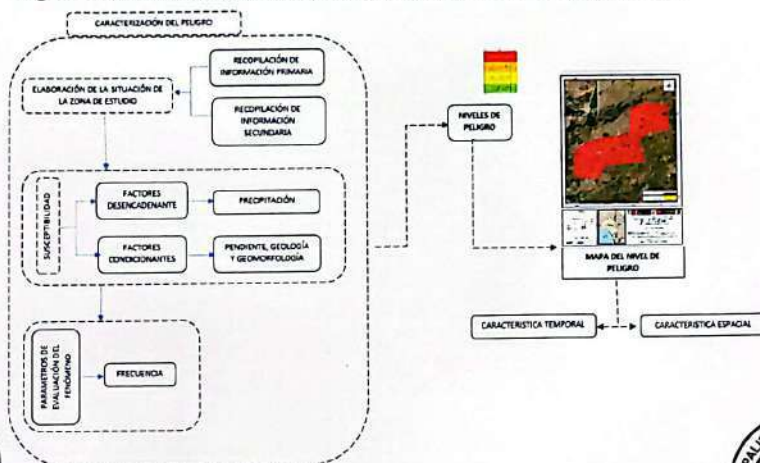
CARACTERIZACIÓN DEL PELIGRO

ELABORACIÓN DE LA SITUACIÓN DE LA ZONA DE ESTUDIO

RECOPILACIÓN DE INFORMACIÓN PRIMARIA

RECOPILACIÓN DE INFORMACIÓN SECUNDARIA

SUSCEPTIBILIDAD

FACTORES DESENCADENANTE

PRECIPITACIÓN

FACTORES CONDICIONANTES

PENDIENTE, GEOLOGÍA Y GEOMORFOLOGÍA

PARAMETROS DE EVALUACIÓN DEL FENÓMENO

FRECUENCIA

NIVELES DE PELIGRO

MAPA DEL NIVEL DE PELIGRO

CARACTERISTICA TEMPORAL

CARACTERISTICA ESPACIAL